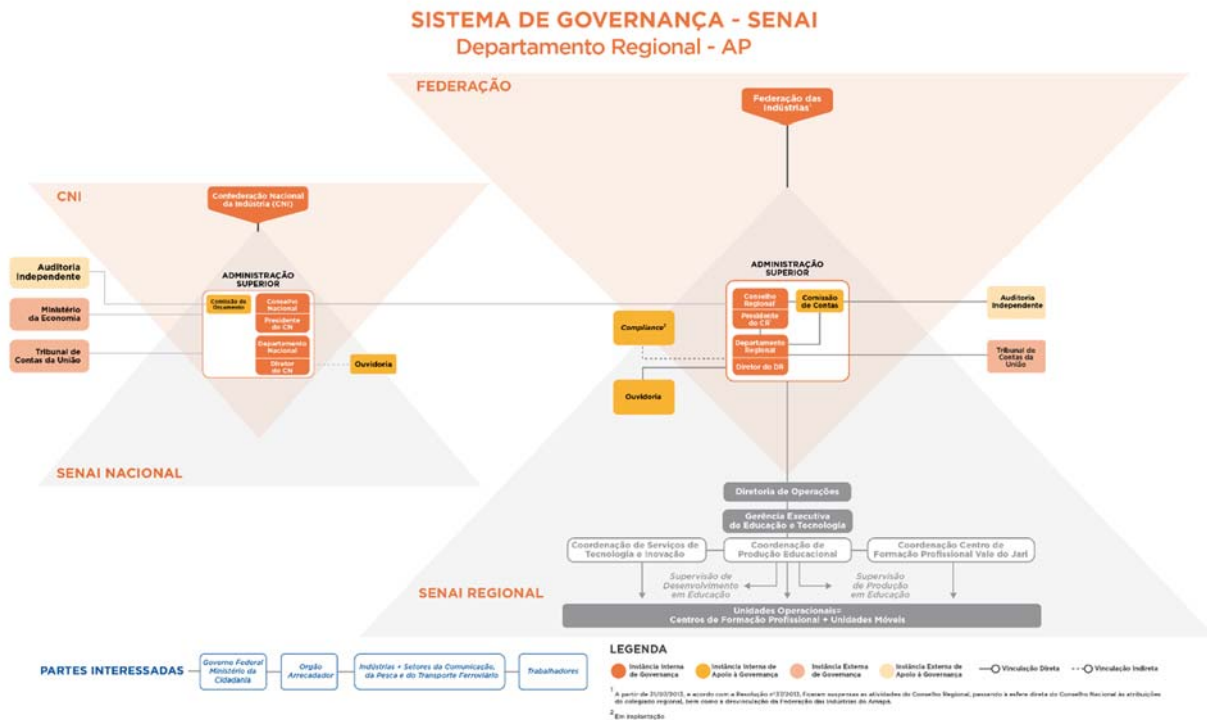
SISTEMA DE GOVERNANÇA - SENAI
Departamento Regional - AP

FEDERAÇÃO

Federação das Indústrias$^1$

CNI

Confederação Nacional da Indústria (CNI)

Auditoria Independente

Ministério da Economia

Tribunal de Contas da União

ADMINISTRAÇÃO SUPERIOR

Comissão de Orçamento

Conselho Nacional

Presidente do CN

Departamento Nacional

Diretor do DN

Ouvidoria

SENAI NACIONAL

ADMINISTRAÇÃO SUPERIOR

Conselho Regional

Presidente do CR

Comissão de Contas

Departamento Regional

Diretor do DR

Compliance$^2$

Ouvidoria

Auditoria Independente

Tribunal de Contas da União

Diretoria de Operações

Gerência Executiva de Educação e Tecnologia

Coordenação de Serviços de Tecnologia e Inovação

Coordenação de Produção Educacional

Coordenação Centro de Formação Profissional Vale do Jari

Supervisão de Desenvolvimento em Educação

Supervisão de Produção em Educação

SENAI REGIONAL

Unidades Operacionais= Centros de Formação Profissional + Unidades Móveis

PARTES INTERESSADAS

Governo Federal Ministério da Cidadania

Orgão Arrecadador

Indústrias + Setores da Comunicação, da Pesca e do Transporte Ferroviário

Trabalhadores

LEGENDA

Instância Interna de Governança

Instância Interna de Apoio à Governança

Instância Externa de Governança

Instância Externa de Apoio à Governança

Vinculação Direta

Vinculação Indireta

$^1$ A partir de 21/03/2013, e acordo com a Resolução nº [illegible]/2013, ficaram suspensas as atividades do Conselho Regional, passando à esfera direta do Conselho Nacional as atribuições do colegiado regional, bem como a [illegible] da Federação das Indústrias do Amapá.

$^2$ Em implantação